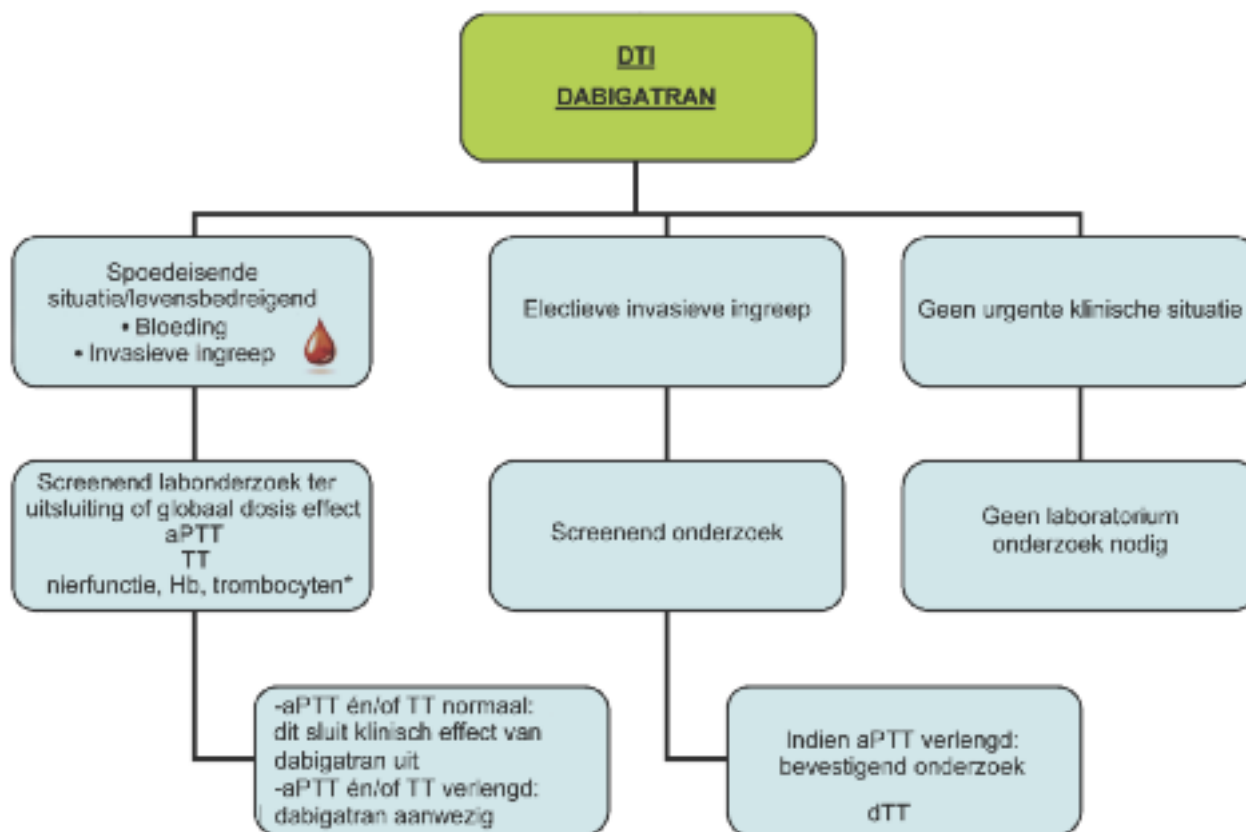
DTI
DABIGATRAN

Spoedeisende situatie/levensbedreigend
• Bloeding
• Invasieve ingreep

Electieve invasieve ingreep

Geen urgente klinische situatie

Screenend labonderzoek ter uitsluiting of globaal dosis effect
aPTT
TT
nierfunctie, Hb, trombocyten*

Screenend onderzoek

Geen laboratorium onderzoek nodig

-aPTT én/of TT normaal: dit sluit klinisch effect van dabigatran uit
-aPTT én/of TT verlengd: dabigatran aanwezig

Indien aPTT verlengd: bevestigend onderzoek

dTT